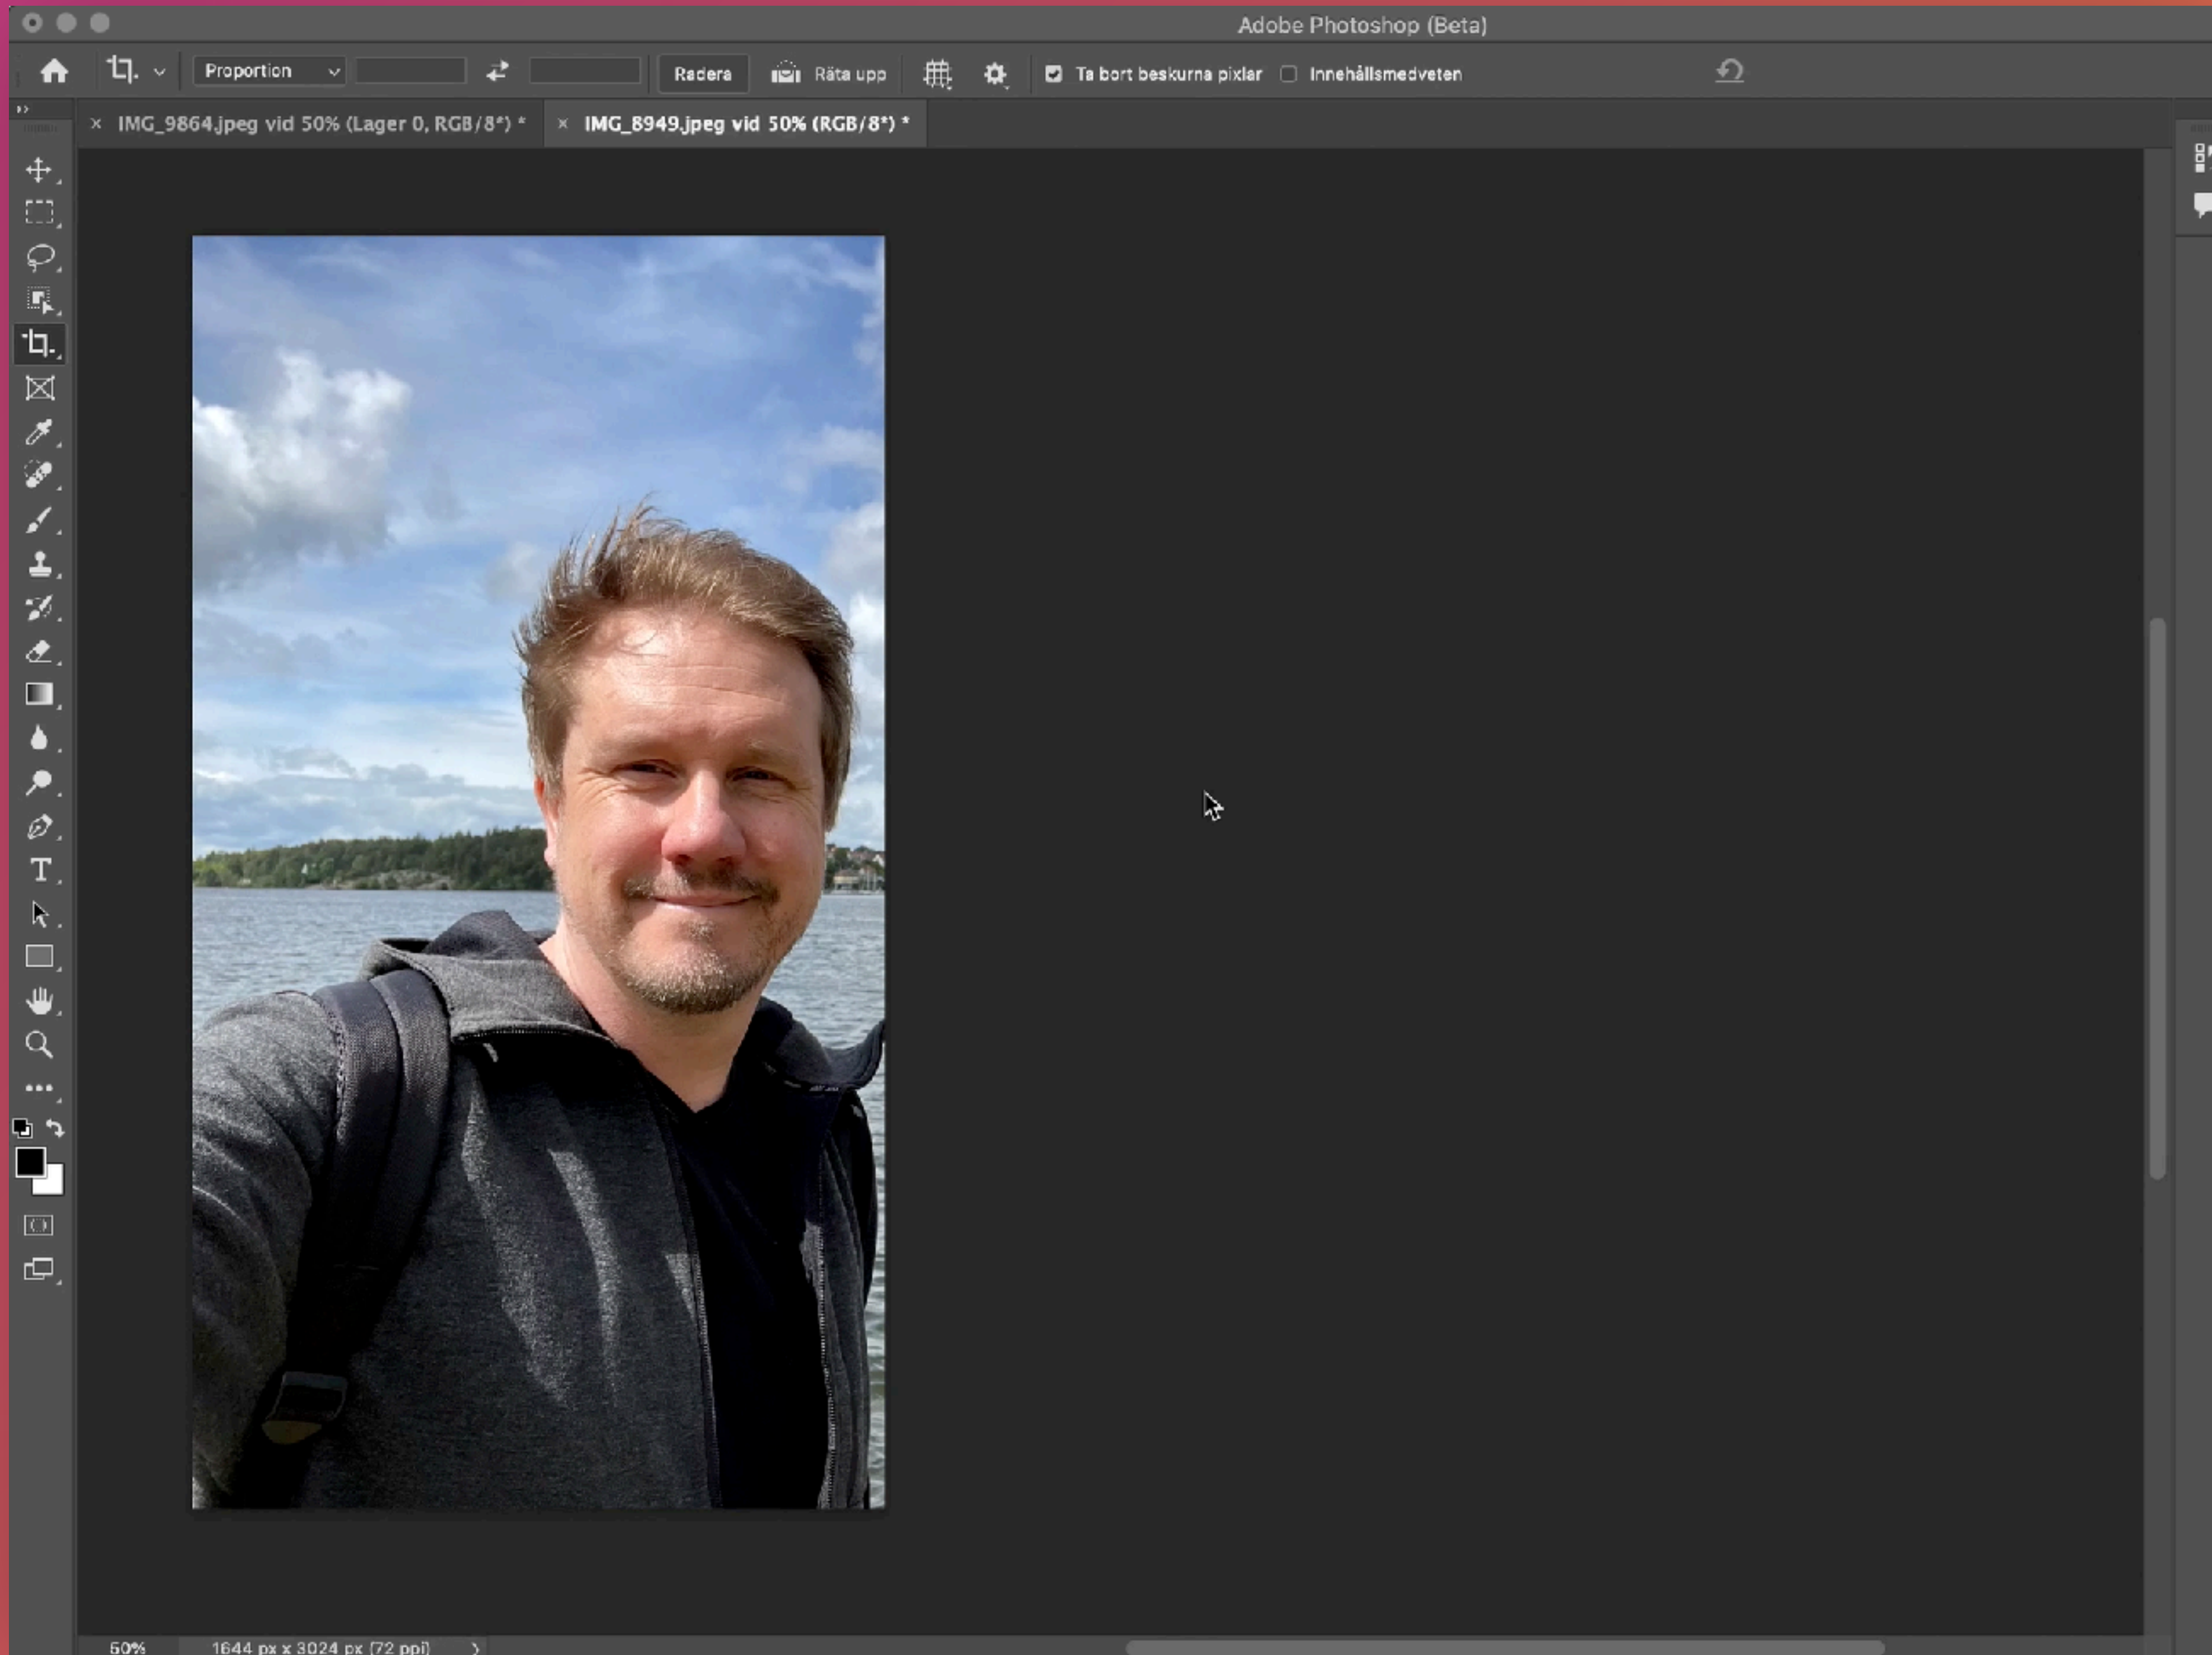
Adobe Photoshop (Beta)

Proportion

Radera

Räta upp

Ta bort beskurna pixlar

Innehållsmedveten

IMG_9864.jpeg vid 50% (Lager 0, RGB/8*) *

IMG_8949.jpeg vid 50% (RGB/8*) *

50%

1644 px x 3024 px (72 ppi)